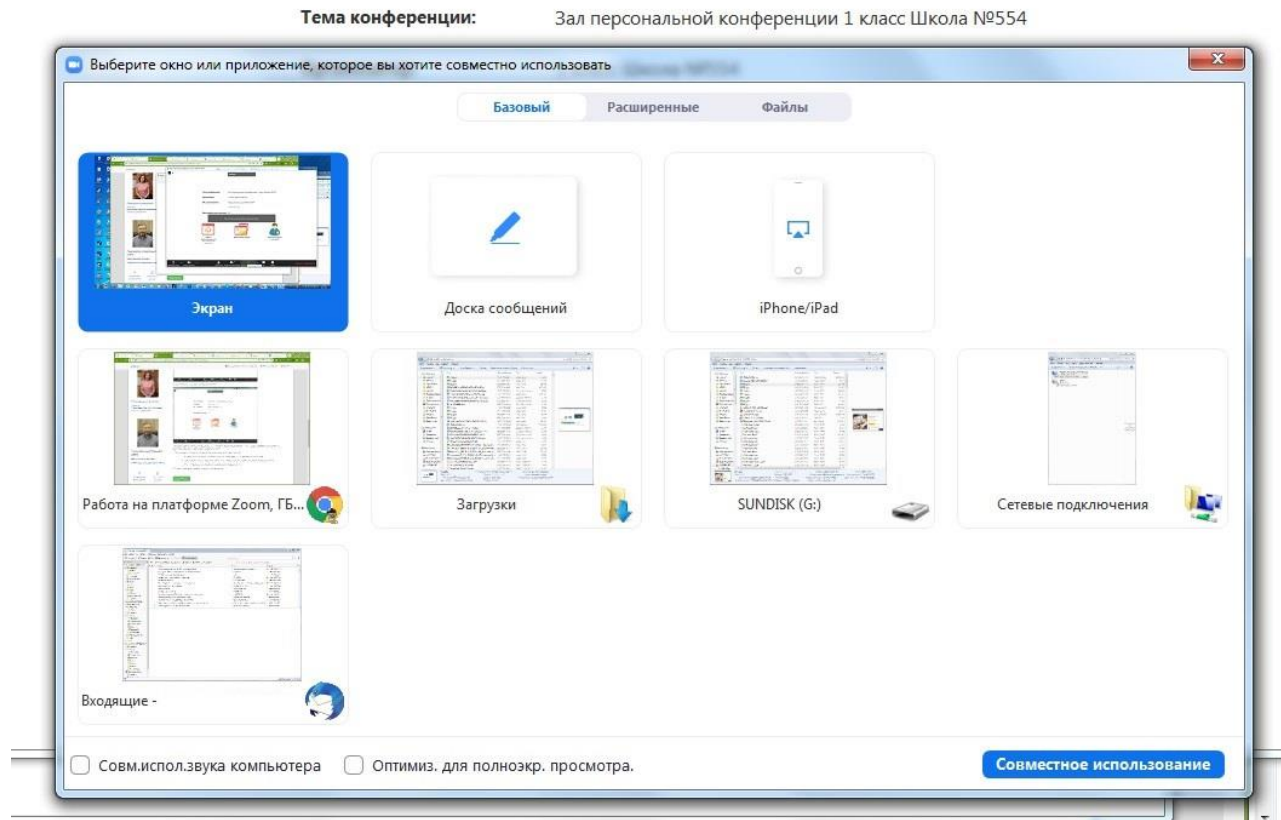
Тема конференции: Зал персональной конференции 1 класс Школа №554

Выберите окно или приложение, которое вы хотите совместно использовать

Базовый Расширенные Файлы

Экран

Доска сообщений

iPhone/iPad

Работа на платформе Zoom, ГБ...

Загрузки

SUNDISK (G:)

Сетевые подключения

Входящие -

Совм.испол.звука компьютера

Оптимиз. для полноэкр. просмотра.

Совместное использование